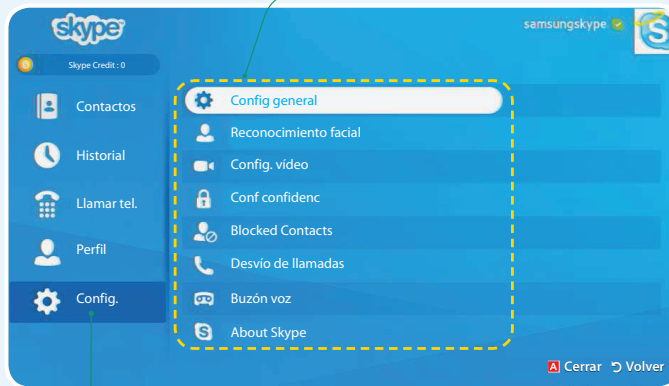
skype

samsungskype

Skype Credit : 0

Contactos

Historial

Llamar tel.

Perfil

Config.

Config general

Reconocimiento facial

Config. vídeo

Conf confidenc

Blocked Contacts

Desvío de llamadas

Buzón voz

About Skype

A Cerrar ↺ Volver